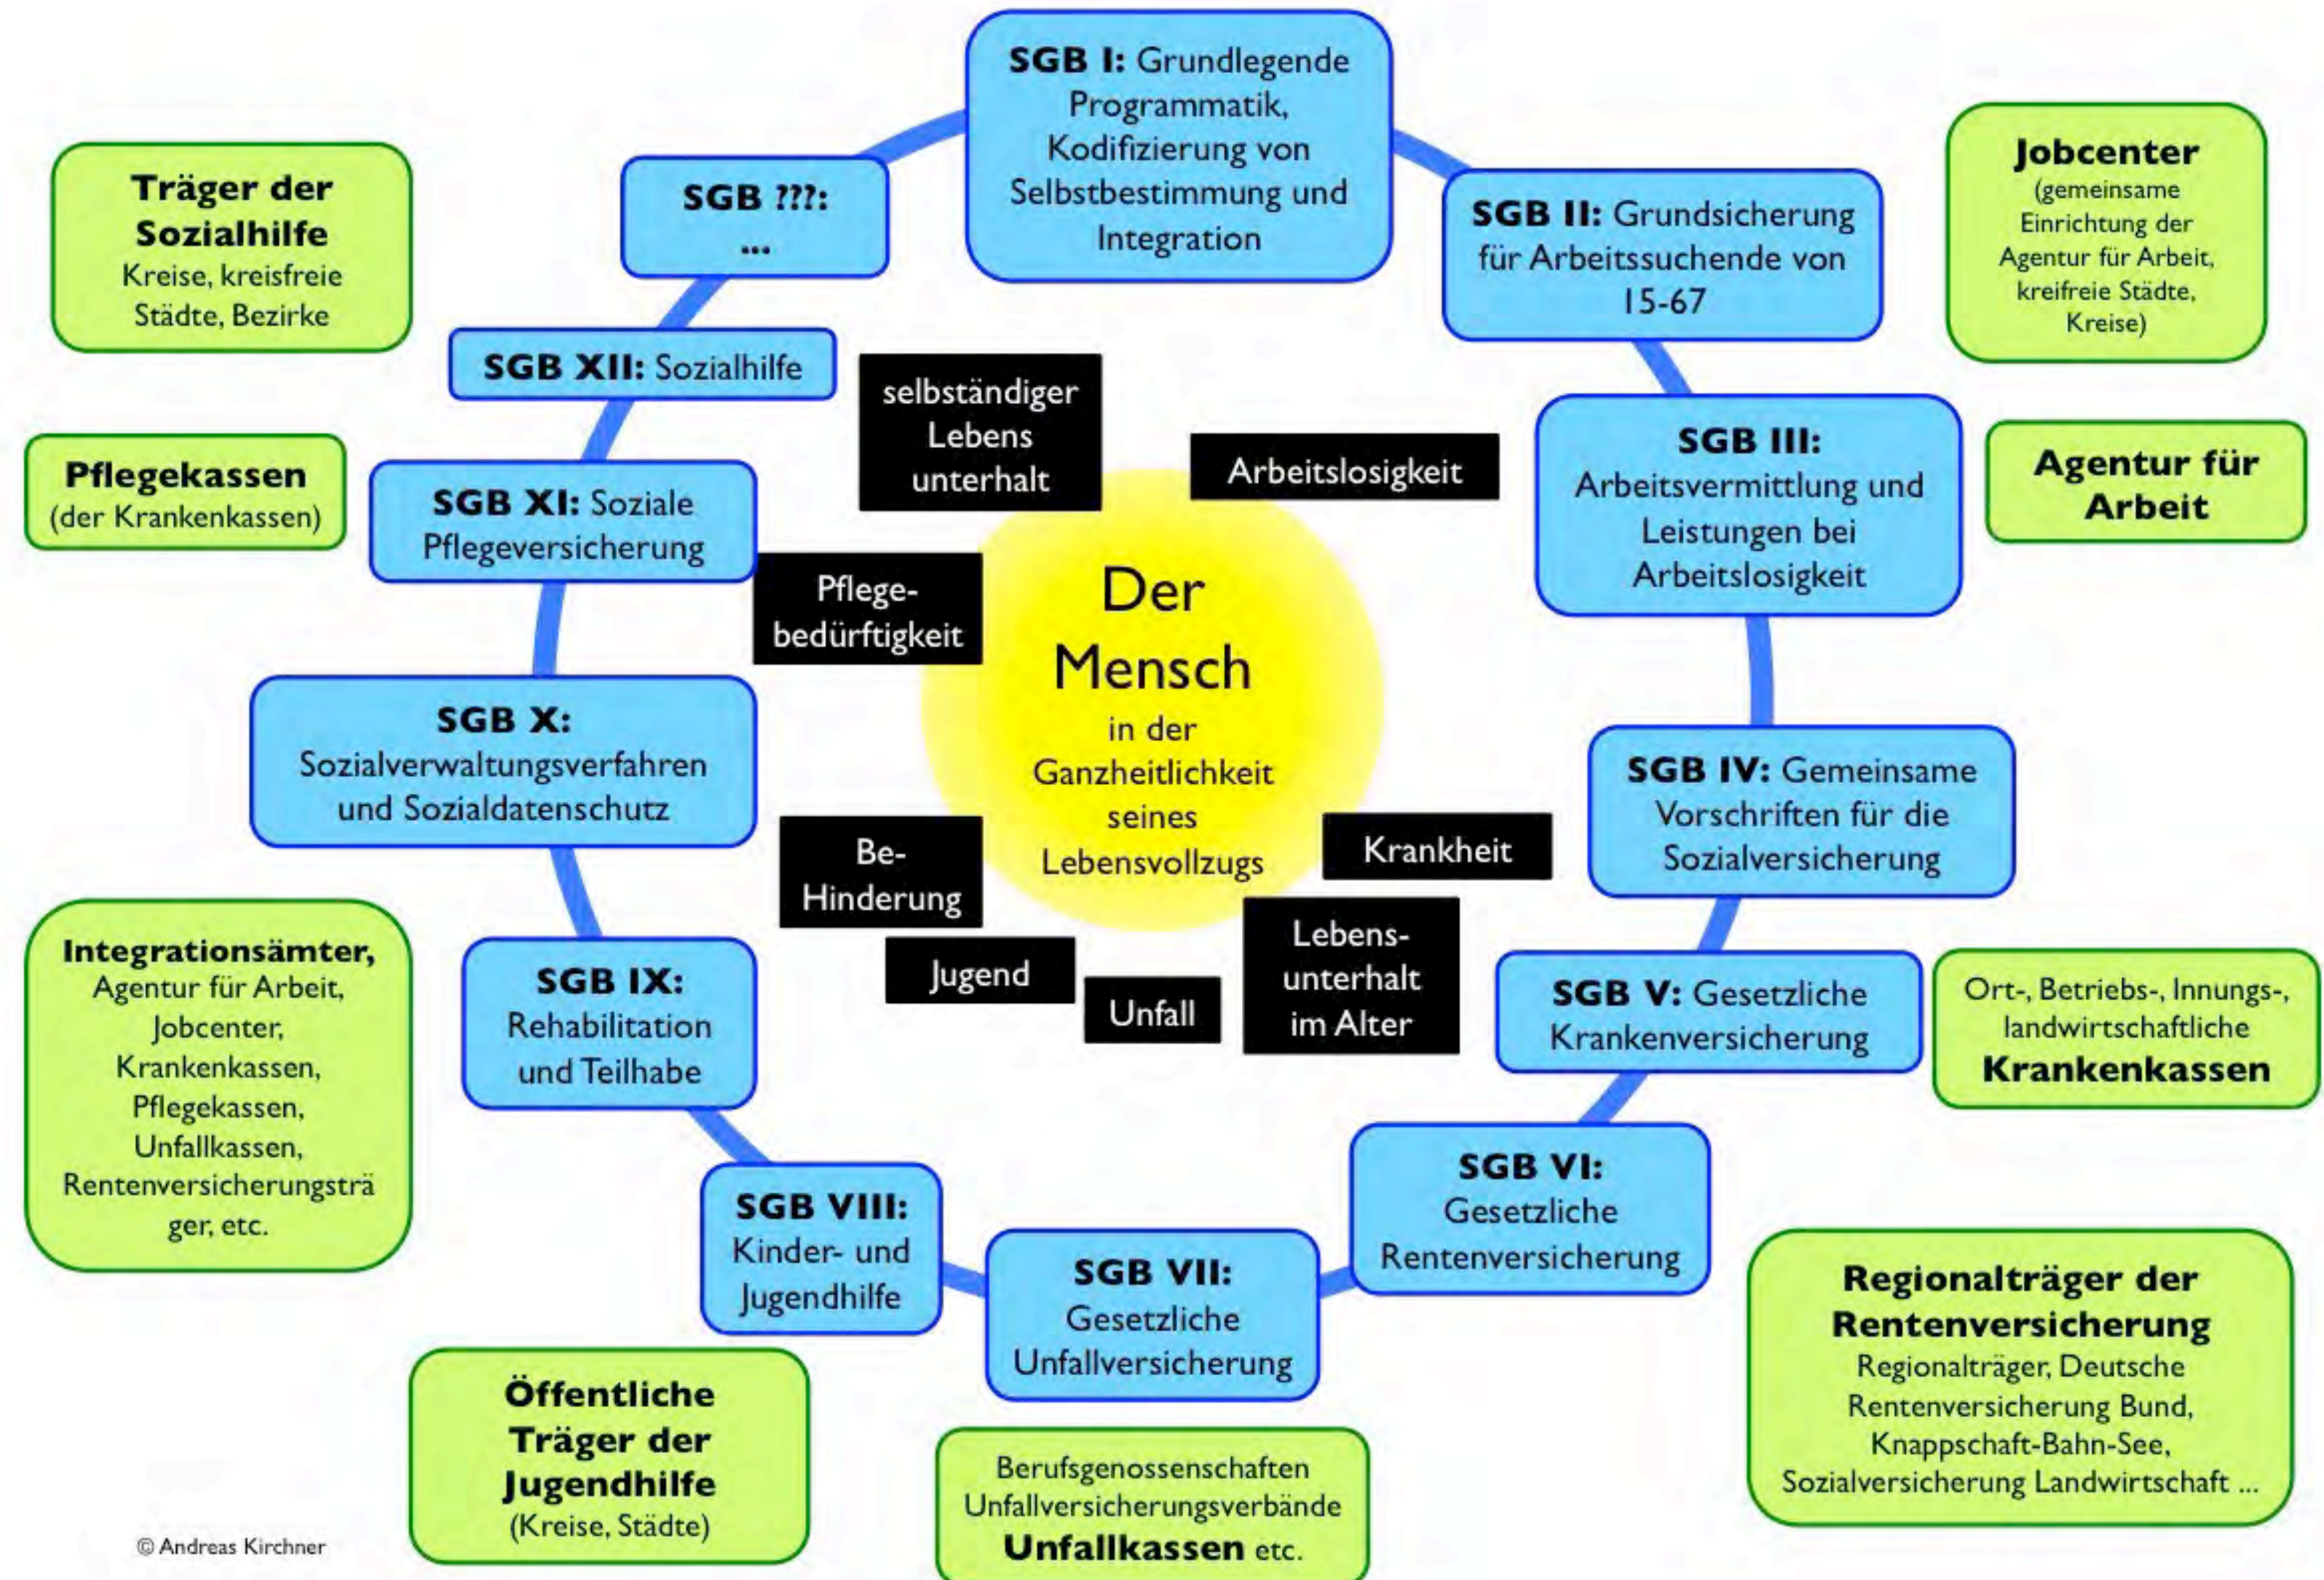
SGB I: Grundlegende Programmatik, Kodifizierung von Selbstbestimmung und Integration

SGB ???: ...

Träger der Sozialhilfe
Kreise, kreisfreie Städte, Bezirke

SGB II: Grundsicherung für Arbeitssuchende von 15-67

Jobcenter
(gemeinsame Einrichtung der Agentur für Arbeit, kreifreie Städte, Kreise)

SGB XII: Sozialhilfe

selbständiger Lebens unterhalt

Arbeitslosigkeit

SGB III: Arbeitsvermittlung und Leistungen bei Arbeitslosigkeit

Agentur für Arbeit

Pflegekassen
(der Krankenkassen)

SGB XI: Soziale Pflegeversicherung

Pflege-bedürftigkeit

Der Mensch
in der Ganzheitlichkeit seines Lebensvollzugs

SGB X: Sozialverwaltungsverfahren und Sozialdatenschutz

SGB IV: Gemeinsame Vorschriften für die Sozialversicherung

Be-Hinderung

Krankheit

Integrationsämter,
Agentur für Arbeit, Jobcenter, Krankenkassen, Pflegekassen, Unfallkassen, Rentenversicherungsträger, etc.

Jugend

Unfall

Lebens-unterhalt im Alter

SGB V: Gesetzliche Krankenversicherung

Ort-, Betriebs-, Innungs-, landwirtschaftliche
Krankenkassen

SGB IX: Rehabilitation und Teilhabe

SGB VI: Gesetzliche Rentenversicherung

SGB VIII: Kinder- und Jugendhilfe

SGB VII: Gesetzliche Unfallversicherung

Regionalträger der Rentenversicherung
Regionalträger, Deutsche Rentenversicherung Bund, Knappschaft-Bahn-See, Sozialversicherung Landwirtschaft ...

Öffentliche Träger der Jugendhilfe
(Kreise, Städte)

Berufsgenossenschaften Unfallversicherungsverbände
Unfallkassen etc.

© Andreas Kirchner